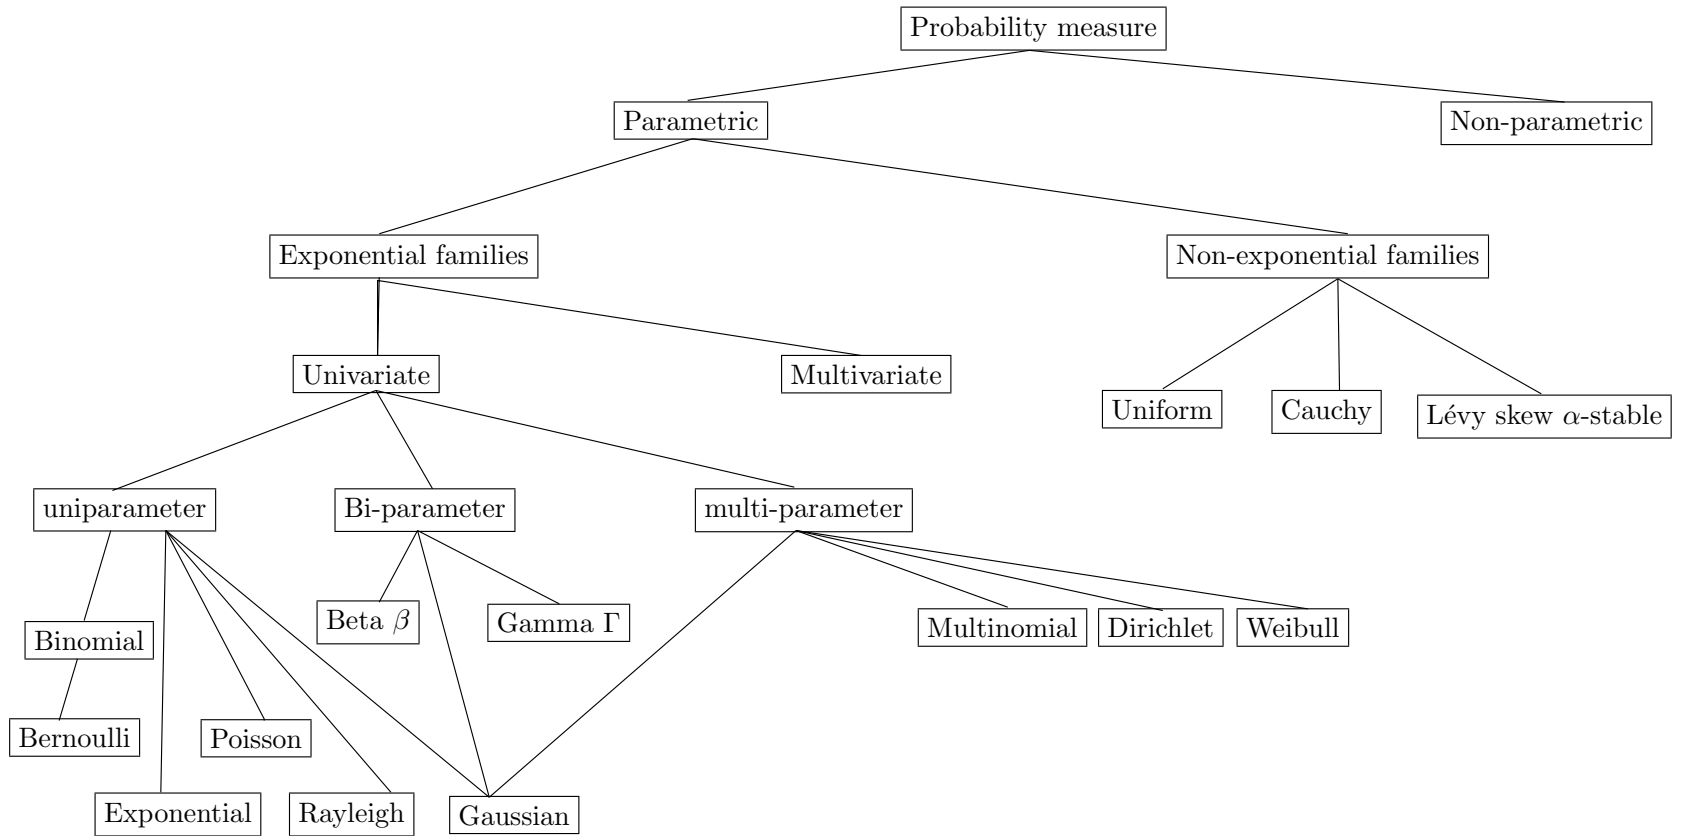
Probability measure

Parametric

Non-parametric

Exponential families

Non-exponential families

Univariate

Multivariate

Uniform

Cauchy

Lévy skew $\alpha$-stable

uniparameter

Bi-parameter

multi-parameter

Binomial

Beta $\beta$

Gamma $\Gamma$

Multinomial

Dirichlet

Weibull

Bernoulli

Poisson

Exponential

Rayleigh

Gaussian